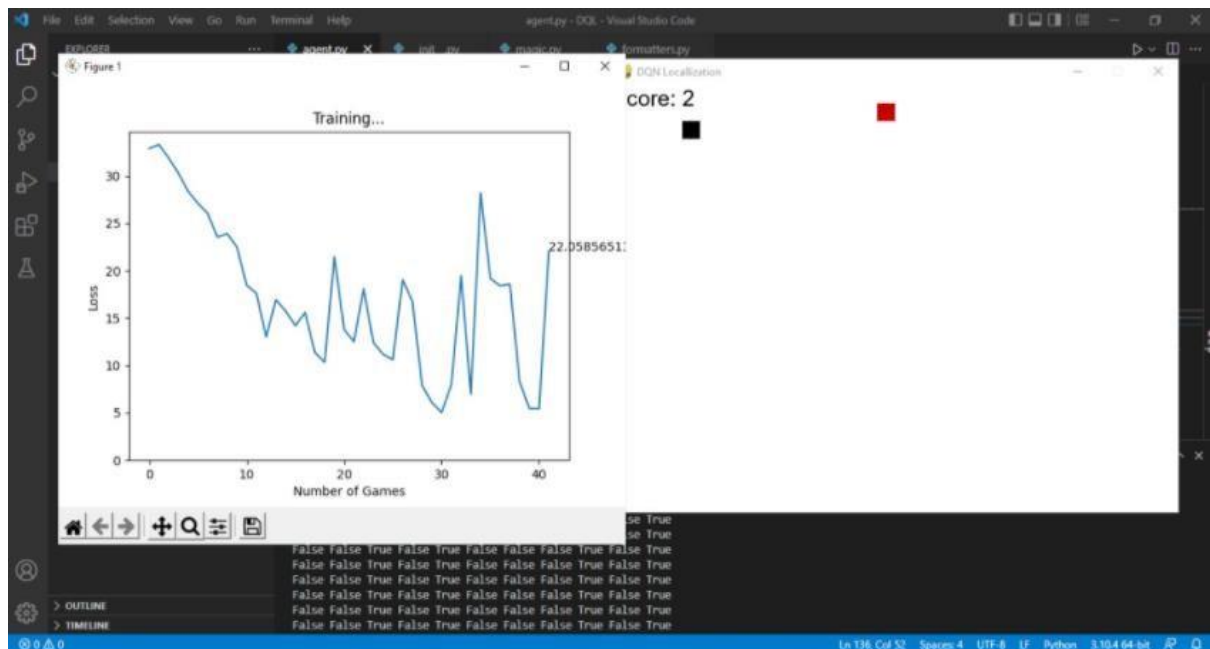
File Edit Selection View Go Run Terminal Help
agent.py - DQL - Visual Studio Code

EXPLORER
agent.py
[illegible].py
magic.py
formatters.py

Figure 1

Training...

35
30
25
20
15
10
5
0

Loss

0
10
20
30
40
Number of Games

22.05856511

DQN Localization

core: 2

se True
se True
False False True False True False False False True False True
False False True False True False False False True False True
False False True False True False False False True False True
False False True False True False False False True False True
False False True False True False False False True False True
False False True False True False False False True False True

> OUTLINE
> TIMELINE

⊗ 0 ⚠ 0
Ln 136, Col 52 Spaces: 4 UTF-8 LF Python 3.10.4 64-bit